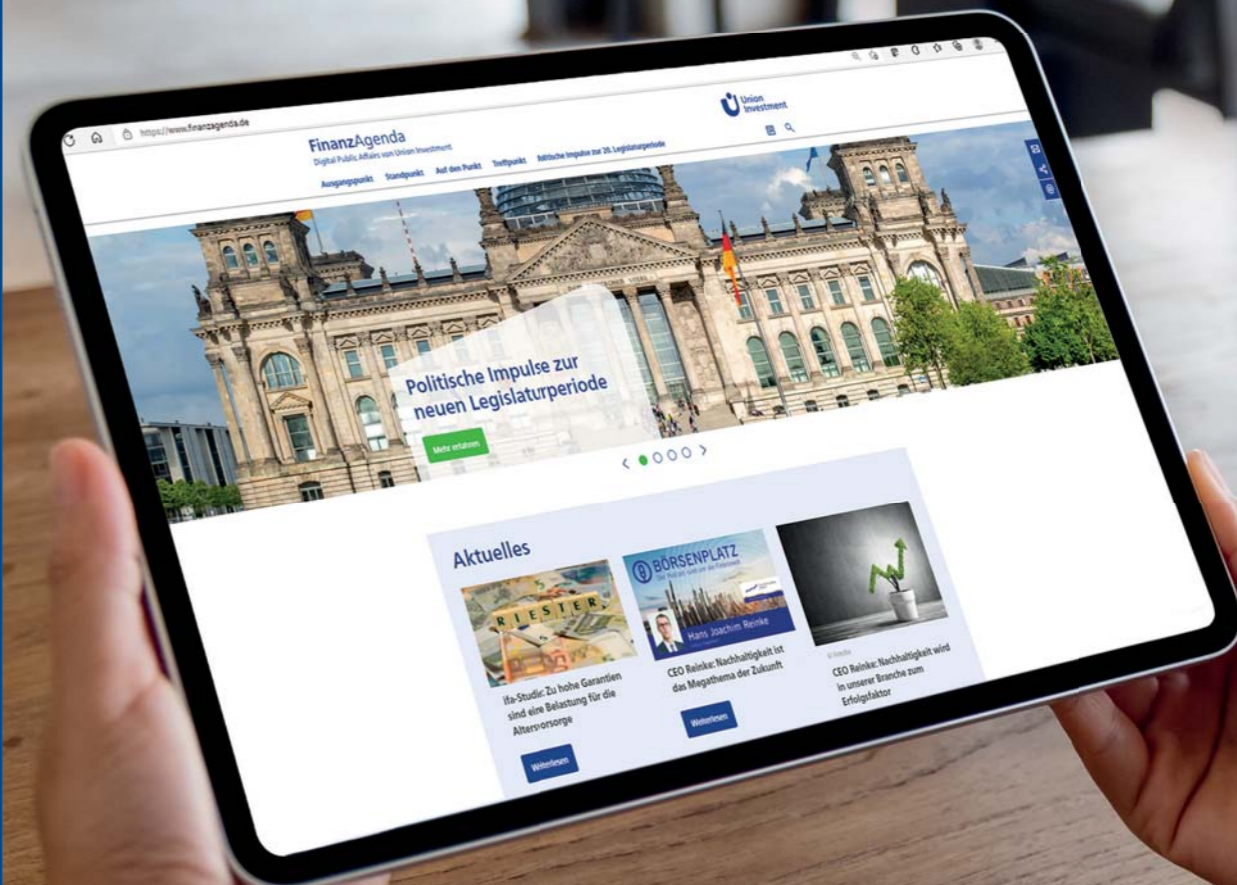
https://www.finanzagenda.de

FinanzAgenda
Digital Public Affairs von Union Investment

Union Investment

Ausgangspunkt Standpunkt Auf den Punkt Treffpunkt Politische Impulse zur 20. Legislaturperiode

Politische Impulse zur neuen Legislaturperiode

Mehr erfahren

Aktuelles

RIESTER

ifa-Studie: Zu hohe Garantien sind eine Belastung für die Altersvorsorge

Weiterlesen

BÖRSENPLATZ
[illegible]
Hans Joachim Reinke

CEO Reinke: Nachhaltigkeit ist das Megathema der Zukunft

Weiterlesen

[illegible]

CEO Reinke: Nachhaltigkeit wird in unserer Branche zum Erfolgsfaktor